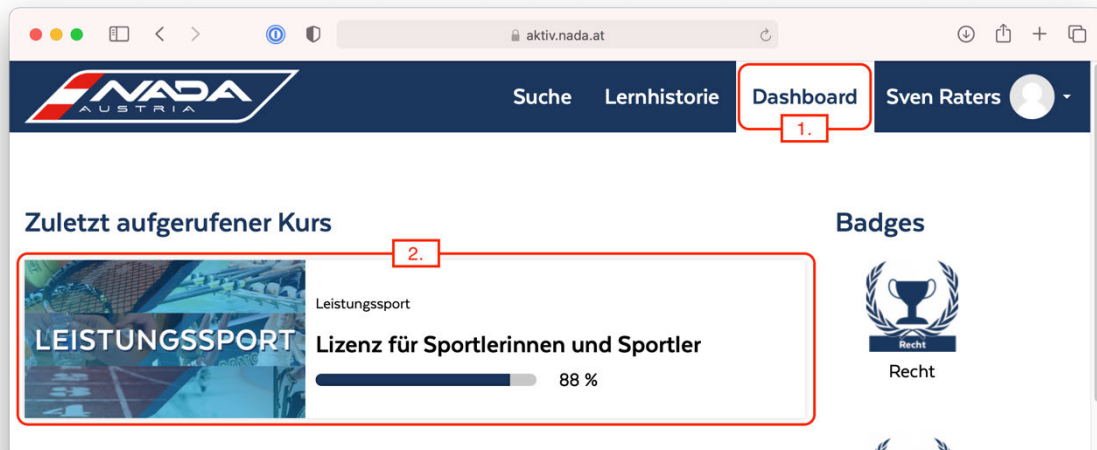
aktiv.nada.at

NADA AUSTRIA

Suche Lernhistorie Dashboard Sven Raters

1.

Zuletzt aufgerufener Kurs

2.

LEISTUNGSSPORT

Leistungssport

Lizenz für Sportlerinnen und Sportler

88 %

Badges

Recht

Recht